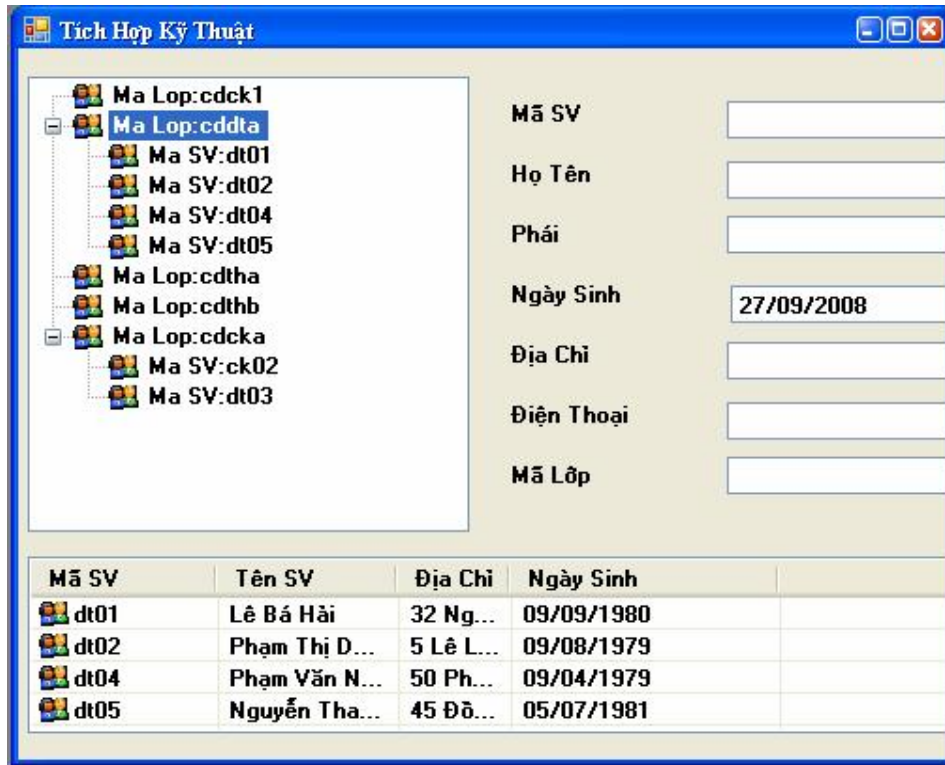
Tích Hợp Kỹ Thuật

Ma Lop:cdck1
Ma Lop:cddta
Ma SV:dt01
Ma SV:dt02
Ma SV:dt04
Ma SV:dt05
Ma Lop:cdtha
Ma Lop:cdthb
Ma Lop:cdcka
Ma SV:ck02
Ma SV:dt03

Mã SV
Họ Tên
Phái
Ngày Sinh 27/09/2008
Địa Chỉ
Điện Thoại
Mã Lớp

| Mã SV | Tên SV | Địa Chỉ | Ngày Sinh |
|---|---|---|---|
| dt01 | Lê Bá Hải | 32 Ng... | 09/09/1980 |
| dt02 | Phạm Thị D... | 5 Lê L... | 09/08/1979 |
| dt04 | Phạm Văn N... | 50 Ph... | 09/04/1979 |
| dt05 | Nguyễn Tha... | 45 Đồ... | 05/07/1981 |